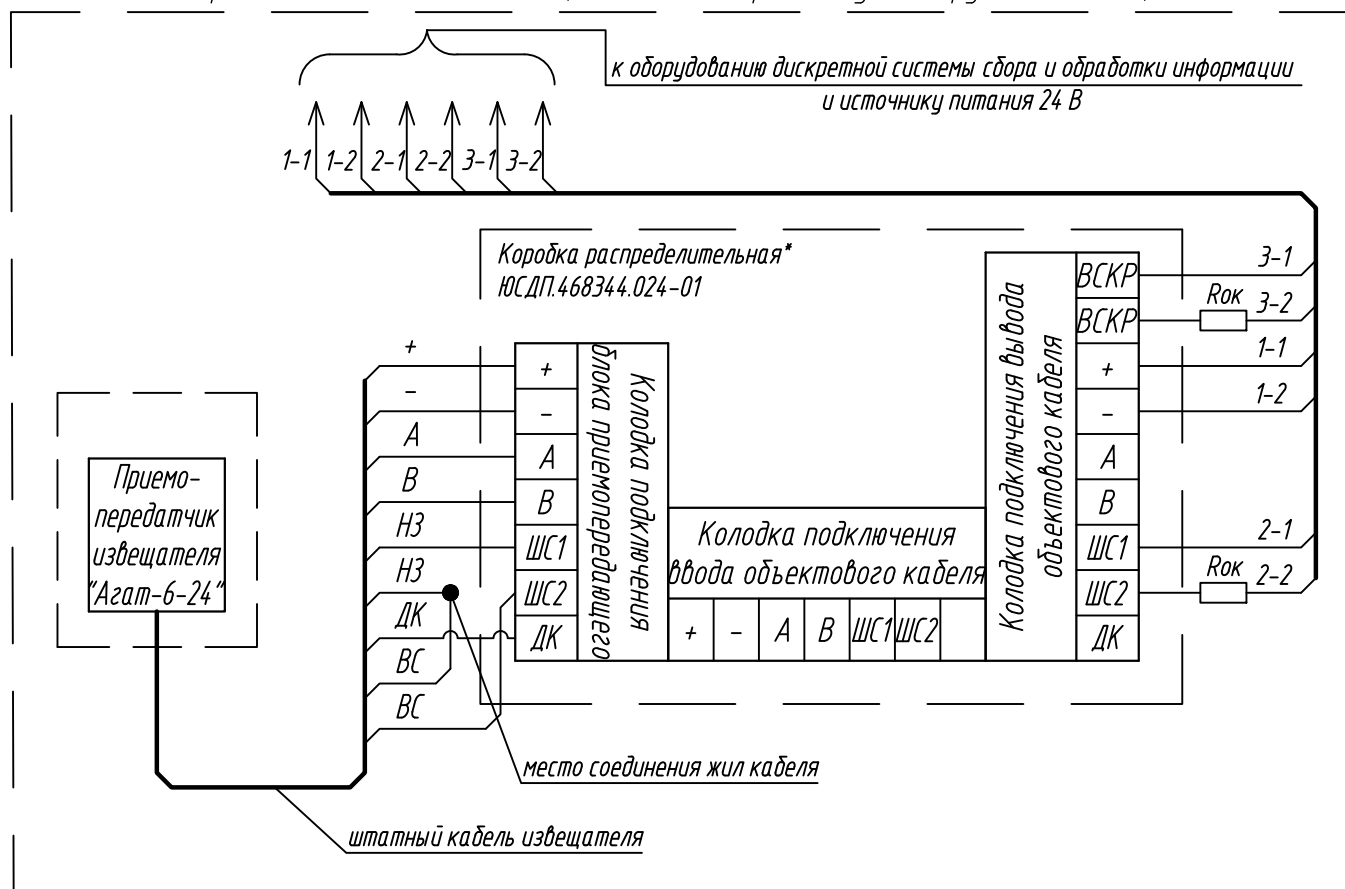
к оборудованию дискретной системы сбора и обработки информации и источнику питания 24 В

1-1 1-2 2-1 2-2 3-1 3-2

Коробка распределительная*
ЮСДП.468344.024-01

Приемо-передатчик извещателя "Агат-6-24"

+
–
А
В
НЗ
НЗ
ДК
ВС
ВС

+
–
А
В
ШС1
ШС2
ДК

Колодка подключения блока приемопередающего

Колодка подключения ввода объектового кабеля

| + | – | А | В | ШС1 | ШС2 | |
|---|---|---|---|---|---|---|

Колодка подключения вывода объектового кабеля

ВСКР
ВСКР
+
–
А
В
ШС1
ШС2
ДК

3-1
Rok 3-2
1-1
1-2
2-1
Rok 2-2

место соединения жил кабеля

штатный кабель извещателя